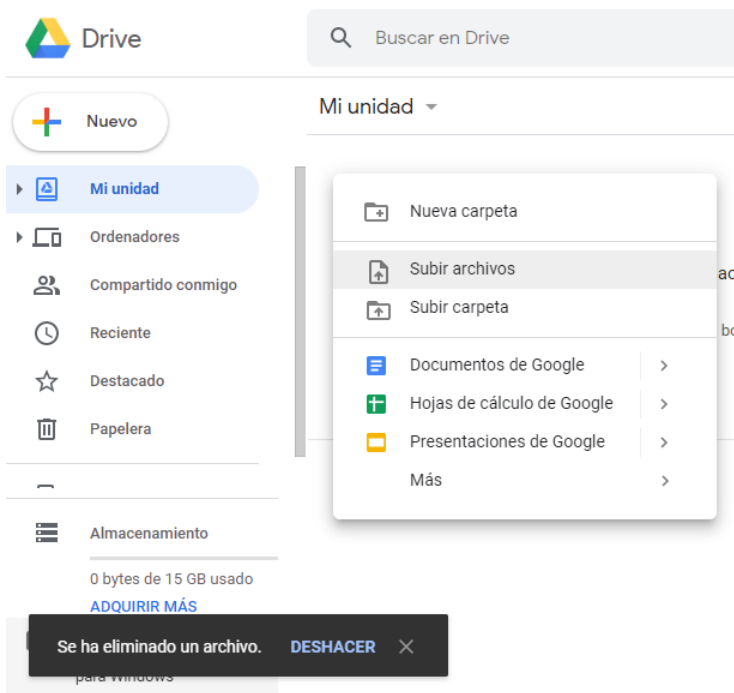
Drive

Buscar en Drive

Nuevo

Mi unidad

Mi unidad

Ordenadores

Compartido conmigo

Reciente

Destacado

Papelera

Almacenamiento

0 bytes de 15 GB usado

ADQUIRIR MÁS

Nueva carpeta

Subir archivos

Subir carpeta

Documentos de Google

Hojas de cálculo de Google

Presentaciones de Google

Más

ac

bo

Se ha eliminado un archivo. DESHACER

para Windows